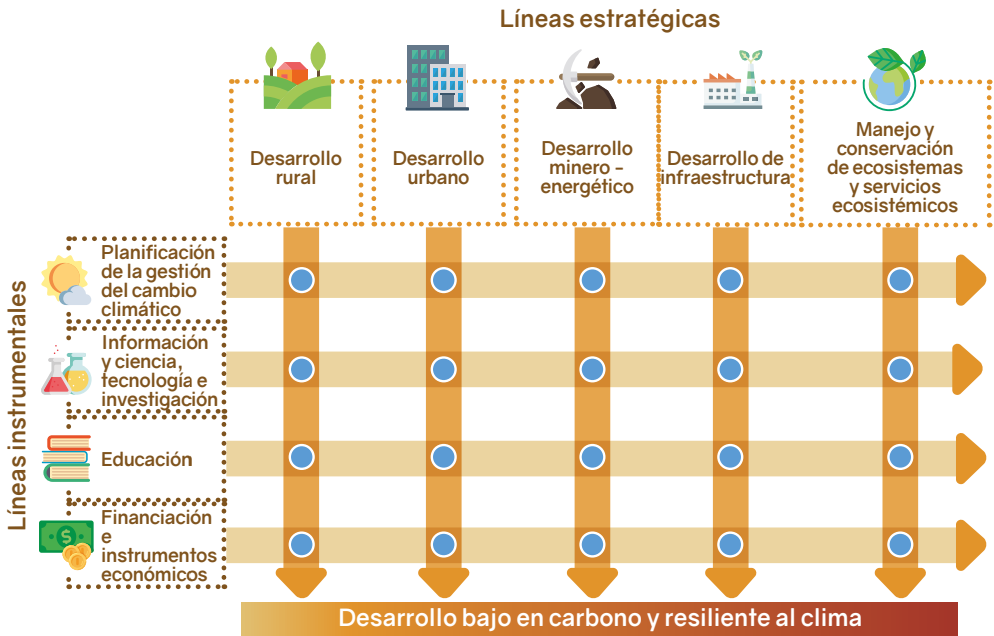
Líneas estratégicas

Desarrollo rural

Desarrollo urbano

Desarrollo minero - energético

Desarrollo de infraestructura

Manejo y conservación de ecosistemas y servicios ecosistémicos

Líneas instrumentales

Planificación de la gestión del cambio climático

Información y ciencia, tecnología e investigación

Educación

Financiación e instrumentos económicos

Desarrollo bajo en carbono y resiliente al clima